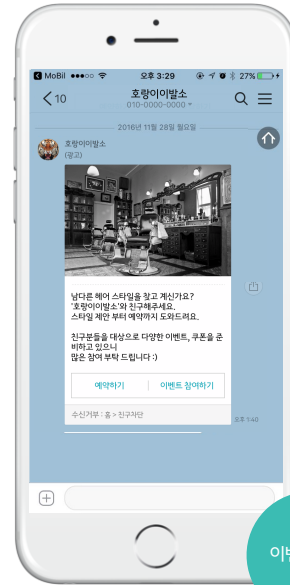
MoBil 오후 3:29 27%

10

호랑이이발소
010-0000-0000

2016년 11월 28일 월요일

호랑이이발소
(광고)

남다른 헤어 스타일을 찾고 계신가요?
'호랑이이발소'와 친구해주세요.
스타일 제안 부터 예약까지 도와드려요.

친구분들을 대상으로 다양한 이벤트, 쿠폰을 준비하고 있으니
많은 참여 부탁 드립니다 :)

예약하기
이벤트 참여하기

수신거부 : 홈 > 친구차단

오후 1:40

이벤